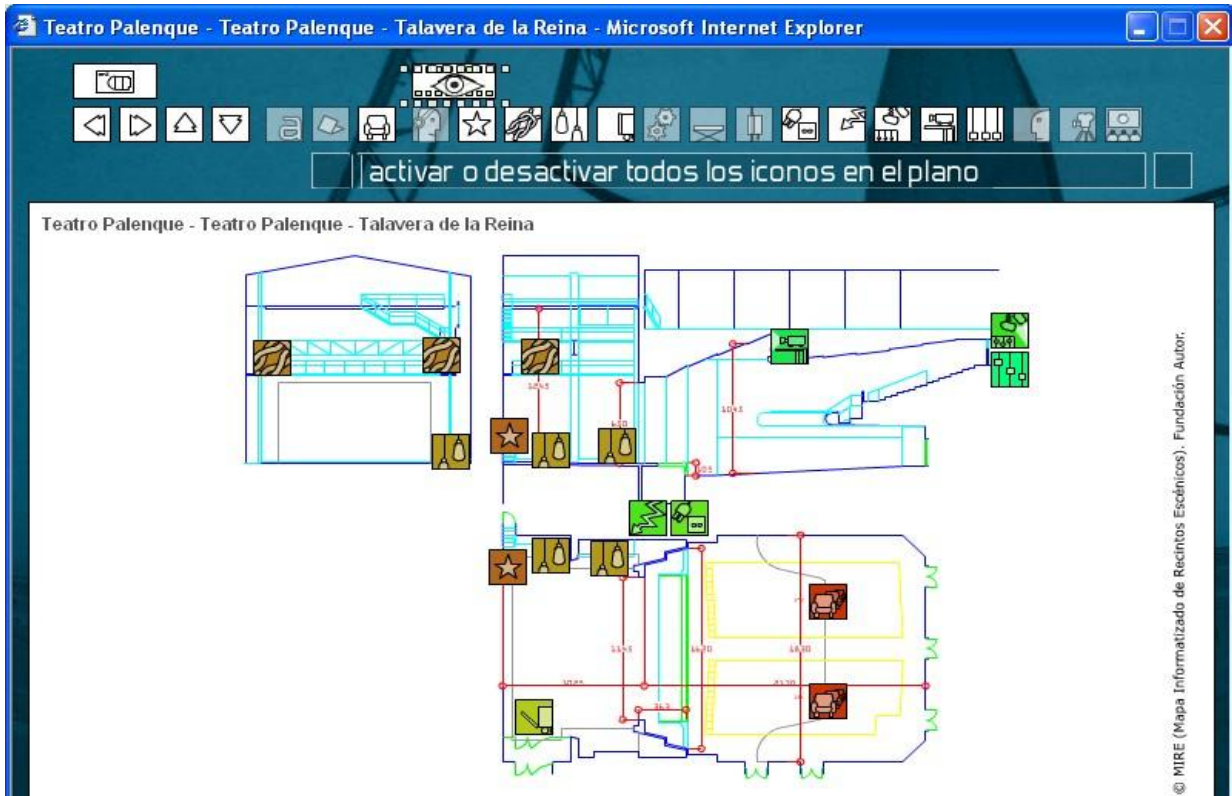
Teatro Palenque - Teatro Palenque - Talavera de la Reina - Microsoft Internet Explorer

activar o desactivar todos los iconos en el plano

Teatro Palenque - Teatro Palenque - Talavera de la Reina

1245

450

1045

105

1145

1630

1630

1025

2120

363

© MIRE (Mapa Informatizado de Recintos Escénicos). Fundación Autor.